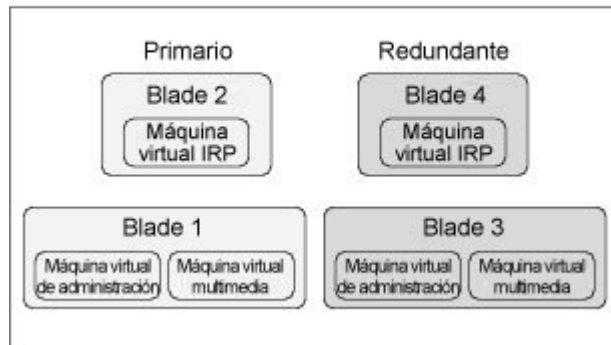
Primario

Blade 2

Máquina virtual IRP

Blade 1

Máquina virtual de administración

Máquina virtual multimedia

Redundante

Blade 4

Máquina virtual IRP

Blade 3

Máquina virtual de administración

Máquina virtual multimedia